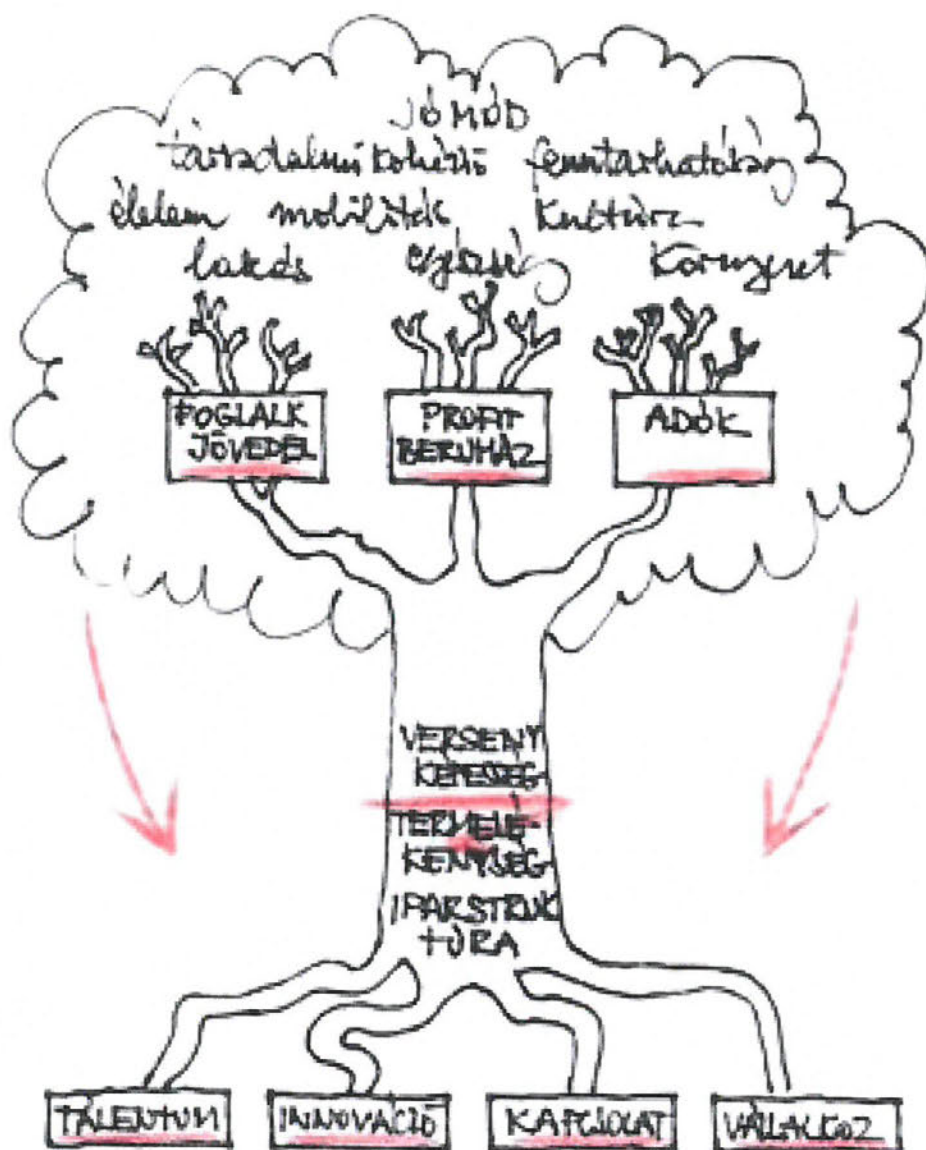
JÓMÓD
társadalmi kohézió fenntarthatóság
élelem mobilitás kultúra
lakás egészség környezet

FOGLALK JÖVEDEL
PROFIT BERUHÁZ
ADÓK

VERSENY KÉPESSÉG
TERMELÉKENYSÉG
IPARSTRUKTÚRA

TALENTUM
INNOVÁCIÓ
KAPCSOLAT
VÁLLALKOZ